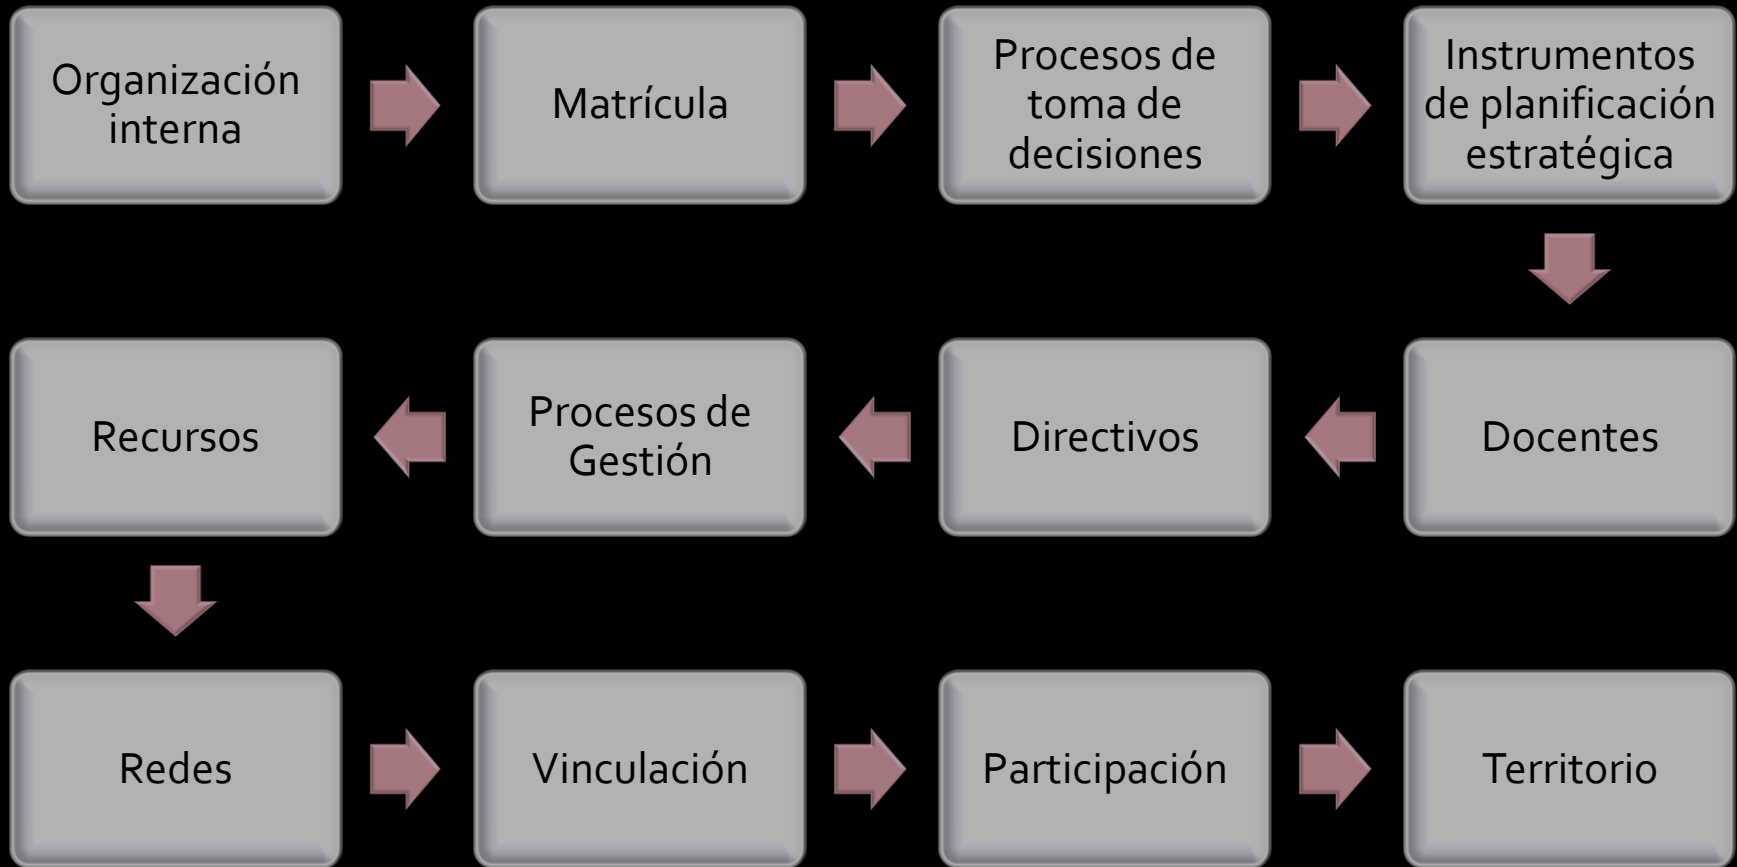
Organización interna

Matrícula

Procesos de toma de decisiones

Instrumentos de planificación estratégica

Docentes

Directivos

Procesos de Gestión

Recursos

Redes

Vinculación

Participación

Territorio